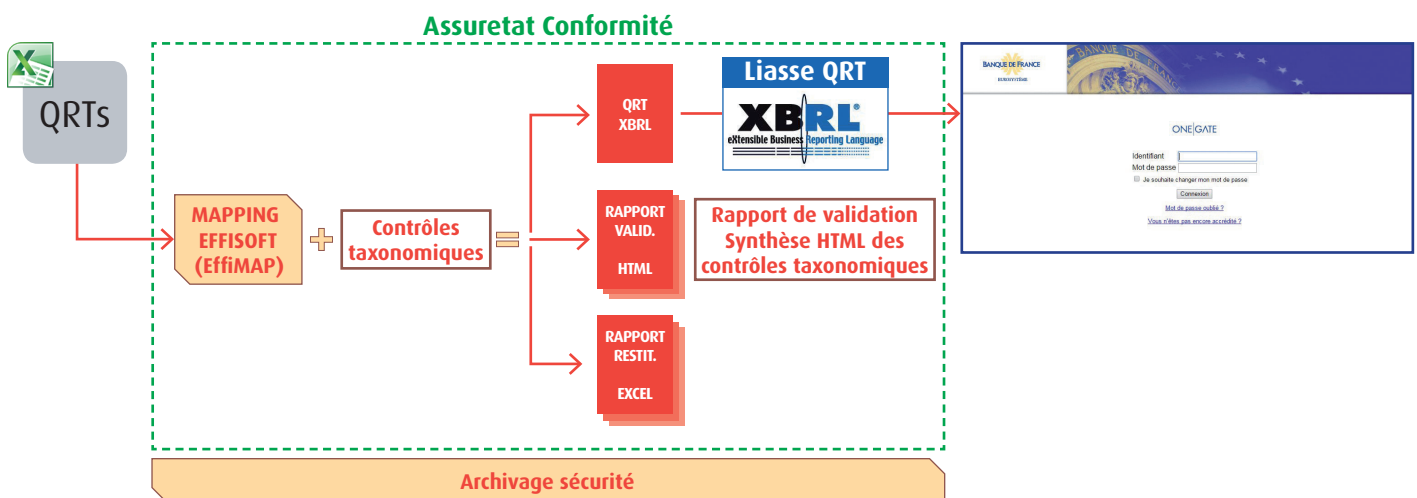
Assuretat Conformité

QRTs

MAPPING EFFISOFT (EffiMAP)

+

Contrôles taxonomiques

=

QRT XBRL

Liasse QRT

XBRL eXtensible Business Reporting Language

RAPPORT VALID. HTML

Rapport de validation Synthèse HTML des contrôles taxonomiques

RAPPORT RESTIT. EXCEL

Archivage sécurité

BANQUE DE FRANCE EUROSYSTÈME

ONE GATE

Identifiant
Mot de passe
Je souhaite changer mon mot de passe
Connexion
Mot de passe oublié ?
Vous n'êtes pas encore accrédité ?